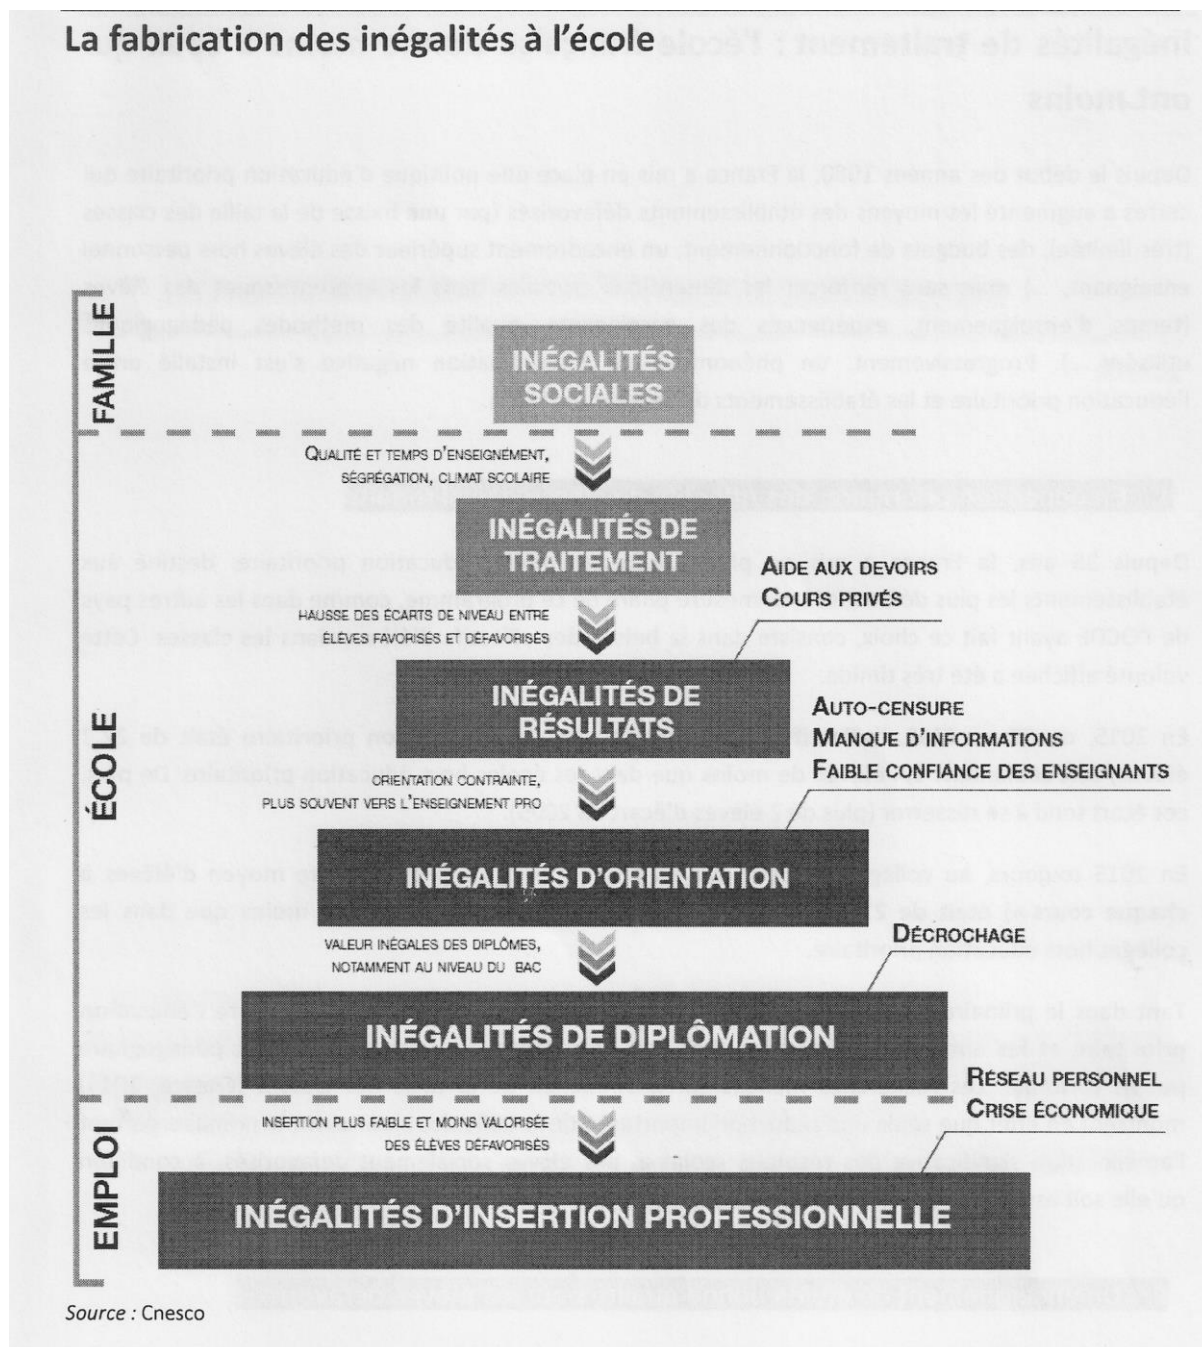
La fabrication des inégalités à l'école

FAMILLE

INÉGALITÉS SOCIALES

QUALITÉ ET TEMPS D'ENSEIGNEMENT, SÉGRÉGATION, CLIMAT SCOLAIRE

INÉGALITÉS DE TRAITEMENT

AIDE AUX DEVOIRS
COURS PRIVÉS

HAUSSE DES ECARTS DE NIVEAU ENTRE ÉLÈVES FAVORISÉS ET DÉFAVORISÉS

ÉCOLE

INÉGALITÉS DE RÉSULTATS

AUTO-CENSURE
MANQUE D'INFORMATIONS
FAIBLE CONFIANCE DES ENSEIGNANTS

ORIENTATION CONTRAINTE, PLUS SOUVENT VERS L'ENSEIGNEMENT PRO

INÉGALITÉS D'ORIENTATION

DÉCROCHAGE

VALEUR INÉGALES DES DIPLÔMES, NOTAMMENT AU NIVEAU DU BAC

INÉGALITÉS DE DIPLÔMATION

RÉSEAU PERSONNEL
CRISE ÉCONOMIQUE

EMPLOI

INSERTION PLUS FAIBLE ET MOINS VALORISÉE DES ÉLÈVES DÉFAVORISÉS

INÉGALITÉS D'INSERTION PROFESSIONNELLE

Source : Cnesco